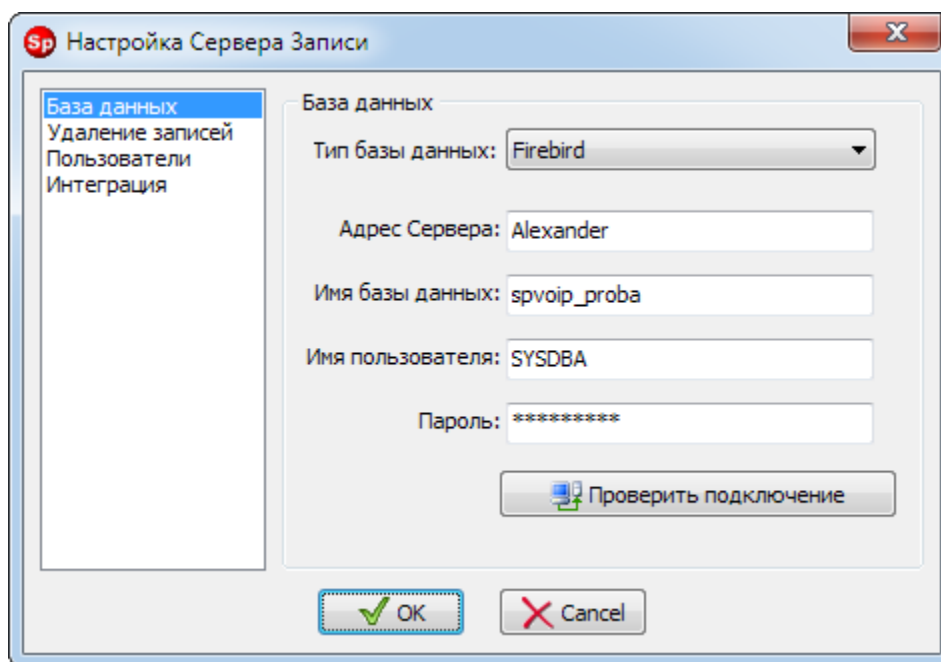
Sp Настройка Сервера Записи

База данных
Удаление записей
Пользователи
Интеграция

База данных

Тип базы данных: Firebird

Адрес Сервера: Alexander

Имя базы данных: spvoip_proba

Имя пользователя: SYSDBA

Пароль: *********

Проверить подключение

OK

Cancel